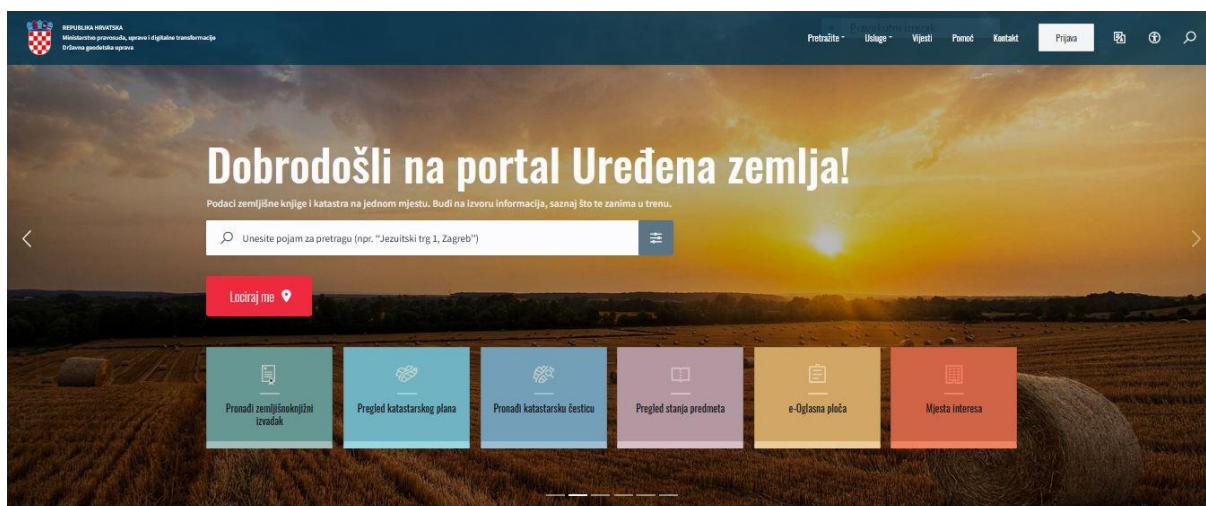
REPUBLIKA HRVATSKA
Ministarstvo pravosuđa, uprave i digitalne transformacije
Državna geodetska uprava

Pretražite Usluge Vijesti Pomoć Kontakt Prijava

Dobrodošli na portal Uređena zemlja!

Podaci zemljišne knjige i katastra na jednom mjestu. Budi na izvoru informacija, saznaj što te zanima u trenu.

Unesite pojam za pretragu (npr. "Jezuitski trg 1, Zagreb")

Lociraj me

Pronađi zemljišnoknjižni izvadak

Pregled katastarskog plana

Pronađi katastarsku česticu

Pregled stanja predmeta

e-Oglasna ploča

Mjesta interesa